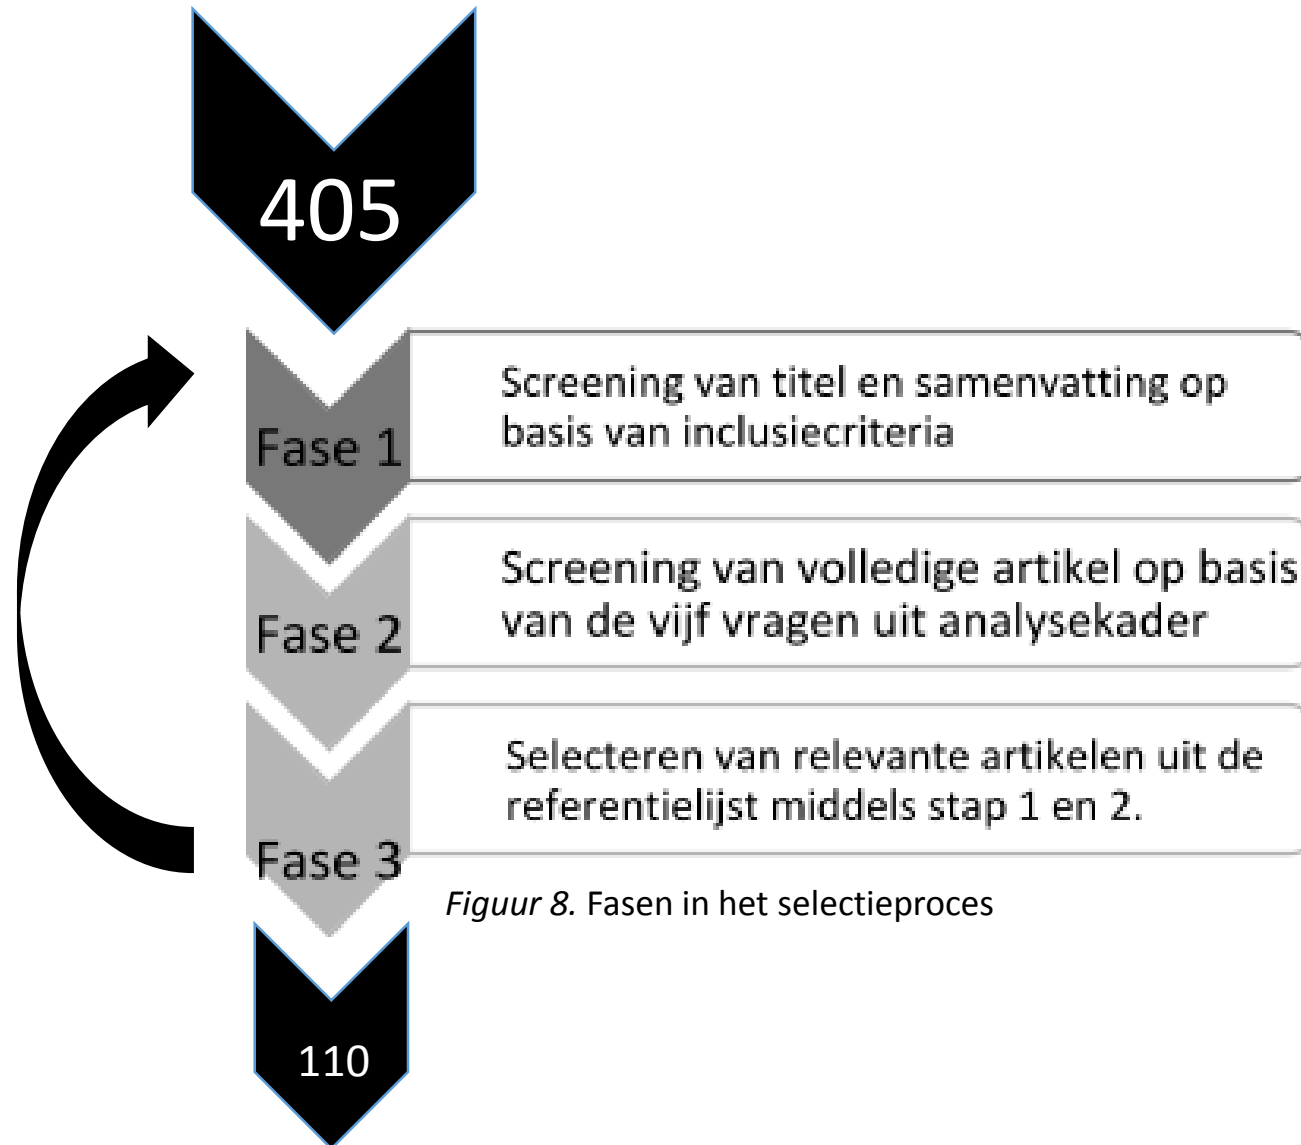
405

Fase 1

Screening van titel en samenvatting op basis van inclusiecriteria

Fase 2

Screening van volledige artikel op basis van de vijf vragen uit analysekader

Fase 3

Selecteren van relevante artikelen uit de referentielijst middels stap 1 en 2.

*Figuur 8.* Fasen in het selectieproces

110